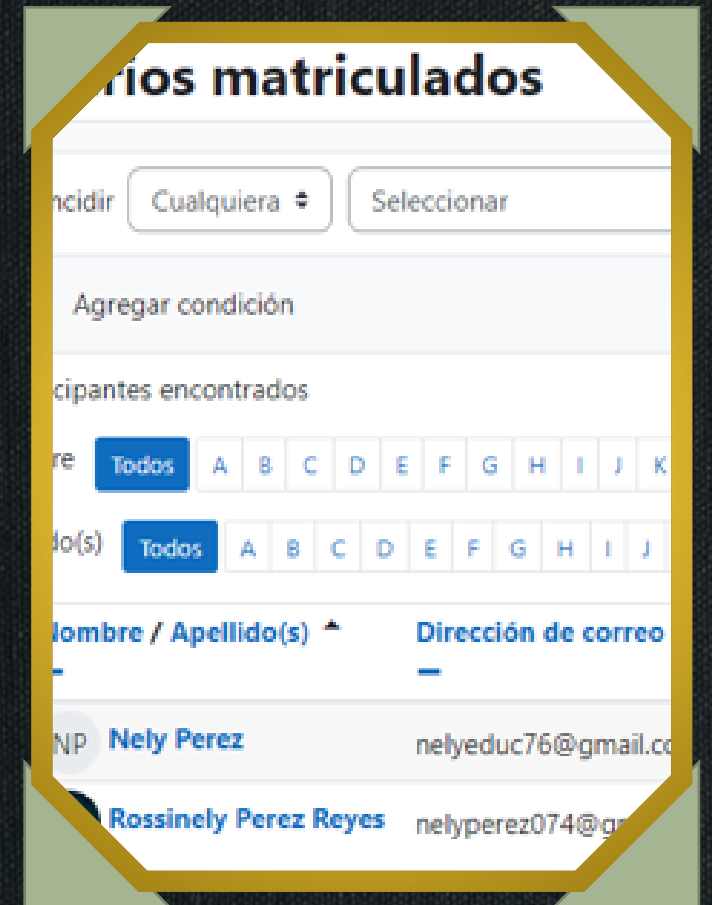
rios matriculados

ncidir Cualquiera ⇕ Seleccionar

Agregar condición

cipantes encontrados

re Todos A B C D E F G H I J K

do(s) Todos A B C D E F G H I J

Nombre / Apellido(s) Dirección de correo

NP Nely Perez nelyeduc76@gmail.co

Rossinely Perez Reyes nelyperez074@gm